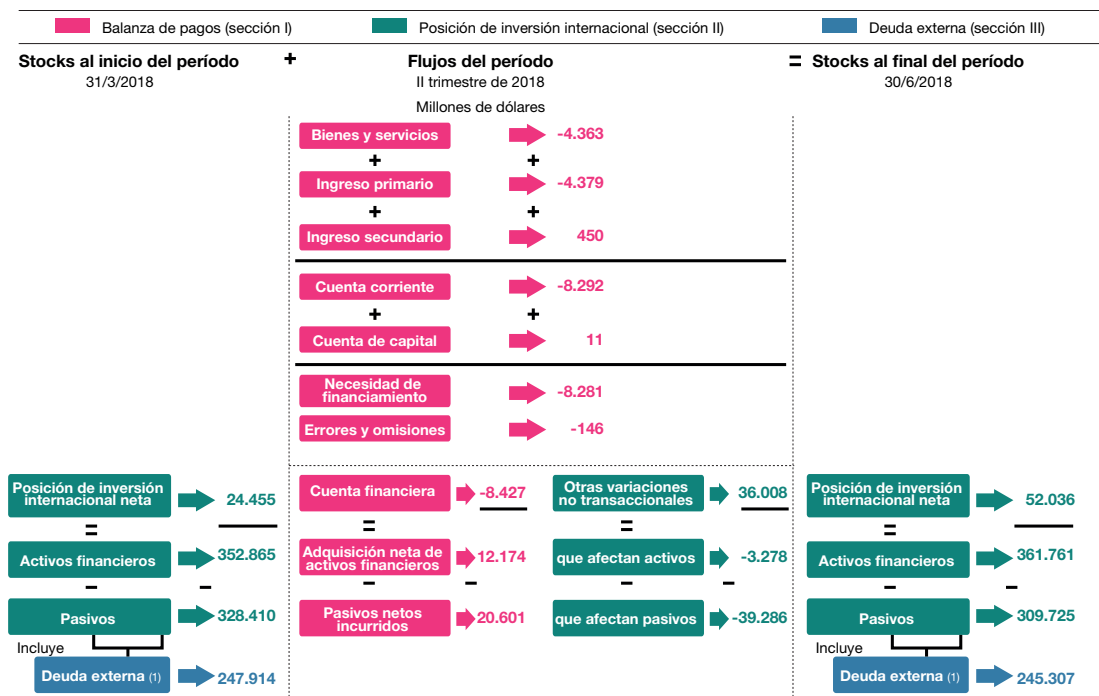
Balanza de pagos (sección I)
Posición de inversión internacional (sección II)
Deuda externa (sección III)

Stocks al inicio del período
31/3/2018

+

Flujos del período
II trimestre de 2018

=

Stocks al final del período
30/6/2018

Millones de dólares

Bienes y servicios -4.363
+ +
Ingreso primario -4.379
+ +
Ingreso secundario 450

Cuenta corriente -8.292
+ +
Cuenta de capital 11

Necesidad de financiamiento -8.281
Errores y omisiones -146

Posición de inversión internacional neta 24.455
=
Activos financieros 352.865
– –
Pasivos 328.410
Incluye
Deuda externa (1) 247.914

Cuenta financiera -8.427
=
Adquisición neta de activos financieros 12.174
– –
Pasivos netos incurridos 20.601

Otras variaciones no transaccionales 36.008
=
que afectan activos -3.278
– –
que afectan pasivos -39.286

Posición de inversión internacional neta 52.036
=
Activos financieros 361.761
– –
Pasivos 309.725
Incluye
Deuda externa (1) 245.307